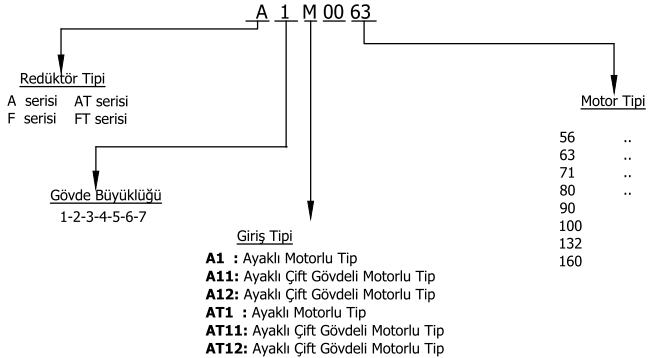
A 1 M 00 63

Redüktör Tipi
A serisi AT serisi
F serisi FT serisi

Gövde Büyüklüğü
1-2-3-4-5-6-7

Giriş Tipi
**A1 :** Ayaklı Motorlu Tip
**A11:** Ayaklı Çift Gövdeli Motorlu Tip
**A12:** Ayaklı Çift Gövdeli Motorlu Tip
**AT1 :** Ayaklı Motorlu Tip
**AT11:** Ayaklı Çift Gövdeli Motorlu Tip
**AT12:** Ayaklı Çift Gövdeli Motorlu Tip

Motor Tipi

56 ..
63 ..
71 ..
80 ..
90
100
132
160